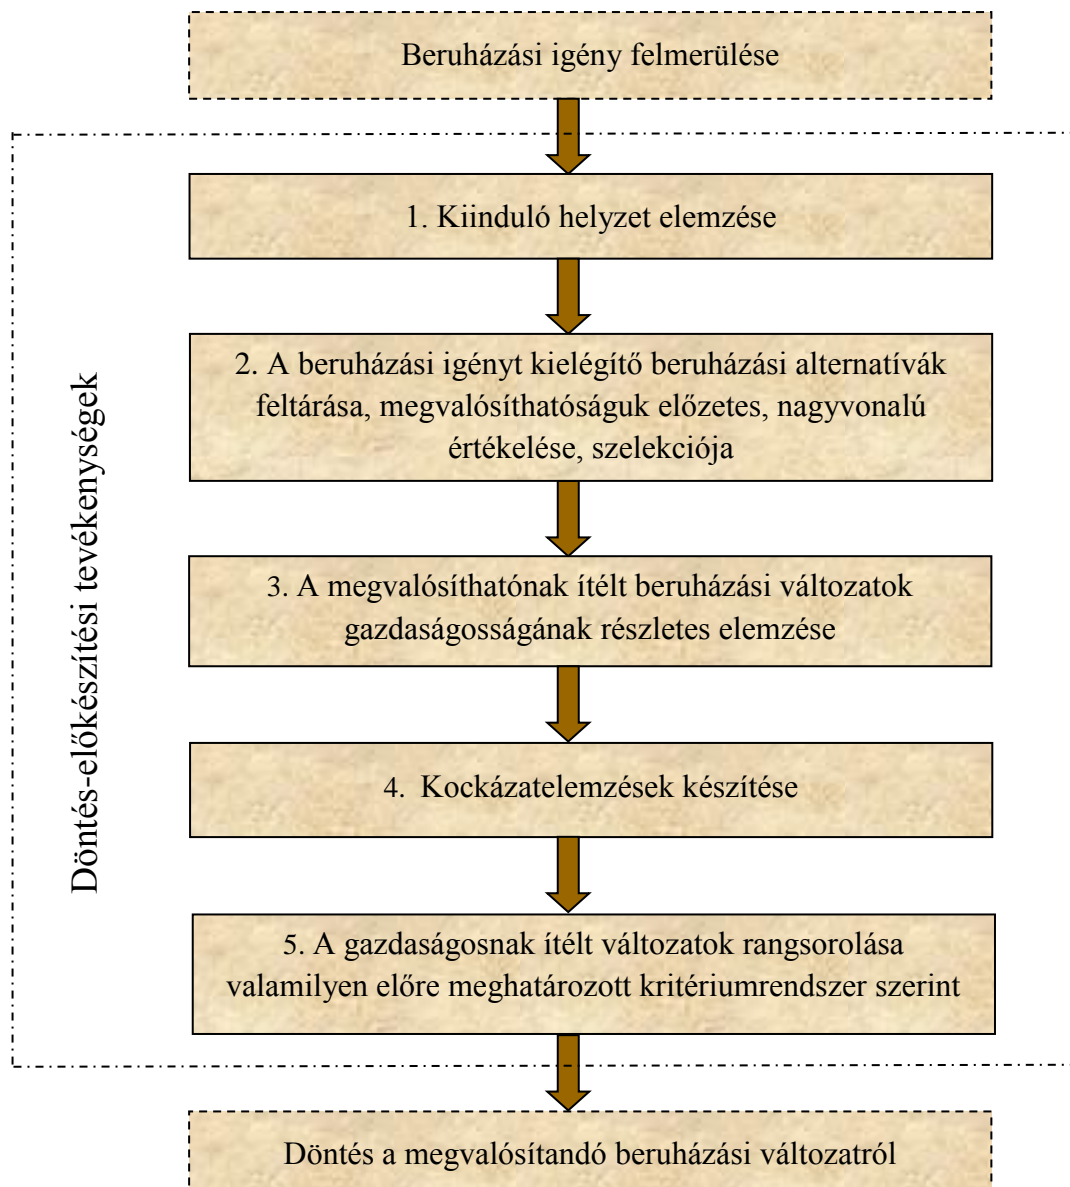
Beruházási igény felmerülése

Döntés-előkészítési tevékenységek

1. Kiinduló helyzet elemzése

2. A beruházási igényt kielégítő beruházási alternatívák feltárása, megvalósíthatóságuk előzetes, nagyvonalú értékelése, szelekciója

3. A megvalósíthatónak ítélt beruházási változatok gazdaságosságának részletes elemzése

4. Kockázatelemzések készítése

5. A gazdaságosnak ítélt változatok rangsorolása valamilyen előre meghatározott kritériumrendszer szerint

Döntés a megvalósítandó beruházási változatról